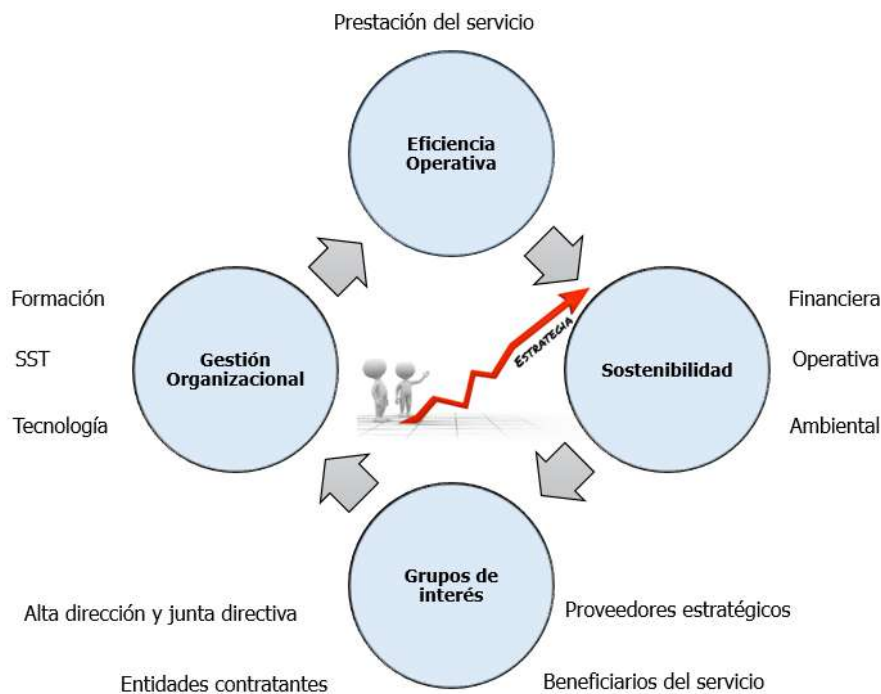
Prestación del servicio

Eficiencia Operativa

Formación

SST

Tecnología

Gestión Organizacional

ESTRATEGIA

Sostenibilidad

Financiera

Operativa

Ambiental

Grupos de interés

Alta dirección y junta directiva

Entidades contratantes

Proveedores estratégicos

Beneficiarios del servicio